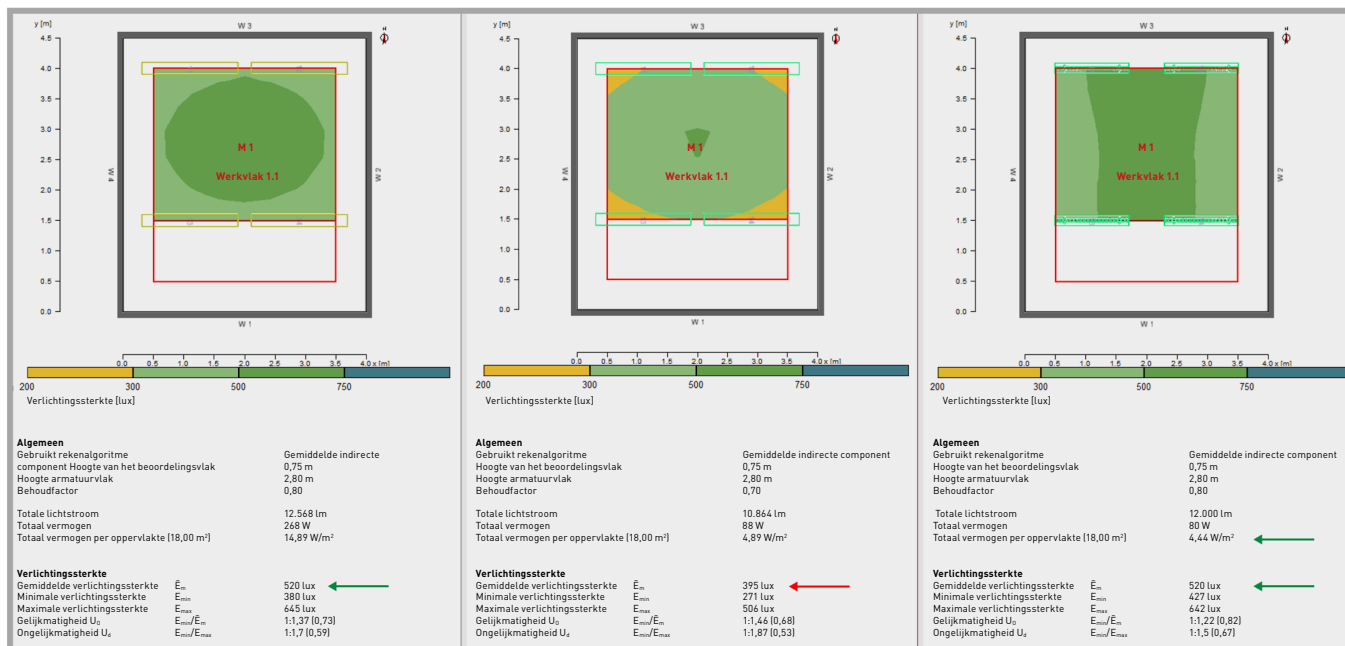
y [m]
4.5
4.0
3.5
3.0
2.5
2.0
1.5
1.0
0.5
0.0
W 3
W 4
W 2
W 1
M 1
Werkvlak 1.1
0.0 0.5 1.0 1.5 2.0 2.5 3.0 3.5 4.0 x [m]

200 300 500 750
Verlichtingssterkte [lux]

Algemeen
Gebruikt rekenalgoritme Gemiddelde indirecte
component Hoogte van het beoordelingsvlak 0,75 m
Hoogte armatuurvlak 2,80 m
Behoudfactor 0,80

Totale lichtstroom 12.568 lm
Totaal vermogen 268 W
Totaal vermogen per oppervlakte (18,00 m²) 14,89 W/m²

Verlichtingssterkte
Gemiddelde verlichtingssterkte $\bar{E}_m$ 520 lux
Minimale verlichtingssterkte $E_{min}$ 380 lux
Maximale verlichtingssterkte $E_{max}$ 645 lux
Gelijkmatigheid $U_o$ $E_{min}/\bar{E}_m$ 1:1,37 (0,73)
Ongelijkmatigheid $U_d$ $E_{min}/E_{max}$ 1:1,7 (0,59)

y [m]
4.5
4.0
3.5
3.0
2.5
2.0
1.5
1.0
0.5
0.0
W 3
W 4
W 2
W 1
M 1
Werkvlak 1.1
0.0 0.5 1.0 1.5 2.0 2.5 3.0 3.5 4.0 x [m]

200 300 500 750
Verlichtingssterkte [lux]

Algemeen
Gebruikt rekenalgoritme Gemiddelde indirecte component
Hoogte van het beoordelingsvlak 0,75 m
Hoogte armatuurvlak 2,80 m
Behoudfactor 0,70

Totale lichtstroom 10.864 lm
Totaal vermogen 88 W
Totaal vermogen per oppervlakte (18,00 m²) 4,89 W/m²

Verlichtingssterkte
Gemiddelde verlichtingssterkte $\bar{E}_m$ 395 lux
Minimale verlichtingssterkte $E_{min}$ 271 lux
Maximale verlichtingssterkte $E_{max}$ 506 lux
Gelijkmatigheid $U_o$ $E_{min}/\bar{E}_m$ 1:1,46 (0,68)
Ongelijkmatigheid $U_d$ $E_{min}/E_{max}$ 1:1,87 (0,53)

y [m]
4.5
4.0
3.5
3.0
2.5
2.0
1.5
1.0
0.5
0.0
W 3
W 4
W 2
W 1
M 1
Werkvlak 1.1
0.0 0.5 1.0 1.5 2.0 2.5 3.0 3.5 4.0 x [m]

200 300 500 750
Verlichtingssterkte [lux]

Algemeen
Gebruikt rekenalgoritme Gemiddelde indirecte component
Hoogte van het beoordelingsvlak 0,75 m
Hoogte armatuurvlak 2,80 m
Behoudfactor 0,80

Totale lichtstroom 12.000 lm
Totaal vermogen 80 W
Totaal vermogen per oppervlakte (18,00 m²) 4,44 W/m²

Verlichtingssterkte
Gemiddelde verlichtingssterkte $\bar{E}_m$ 520 lux
Minimale verlichtingssterkte $E_{min}$ 427 lux
Maximale verlichtingssterkte $E_{max}$ 642 lux
Gelijkmatigheid $U_o$ $E_{min}/\bar{E}_m$ 1:1,22 (0,82)
Ongelijkmatigheid $U_d$ $E_{min}/E_{max}$ 1:1,5 (0,67)